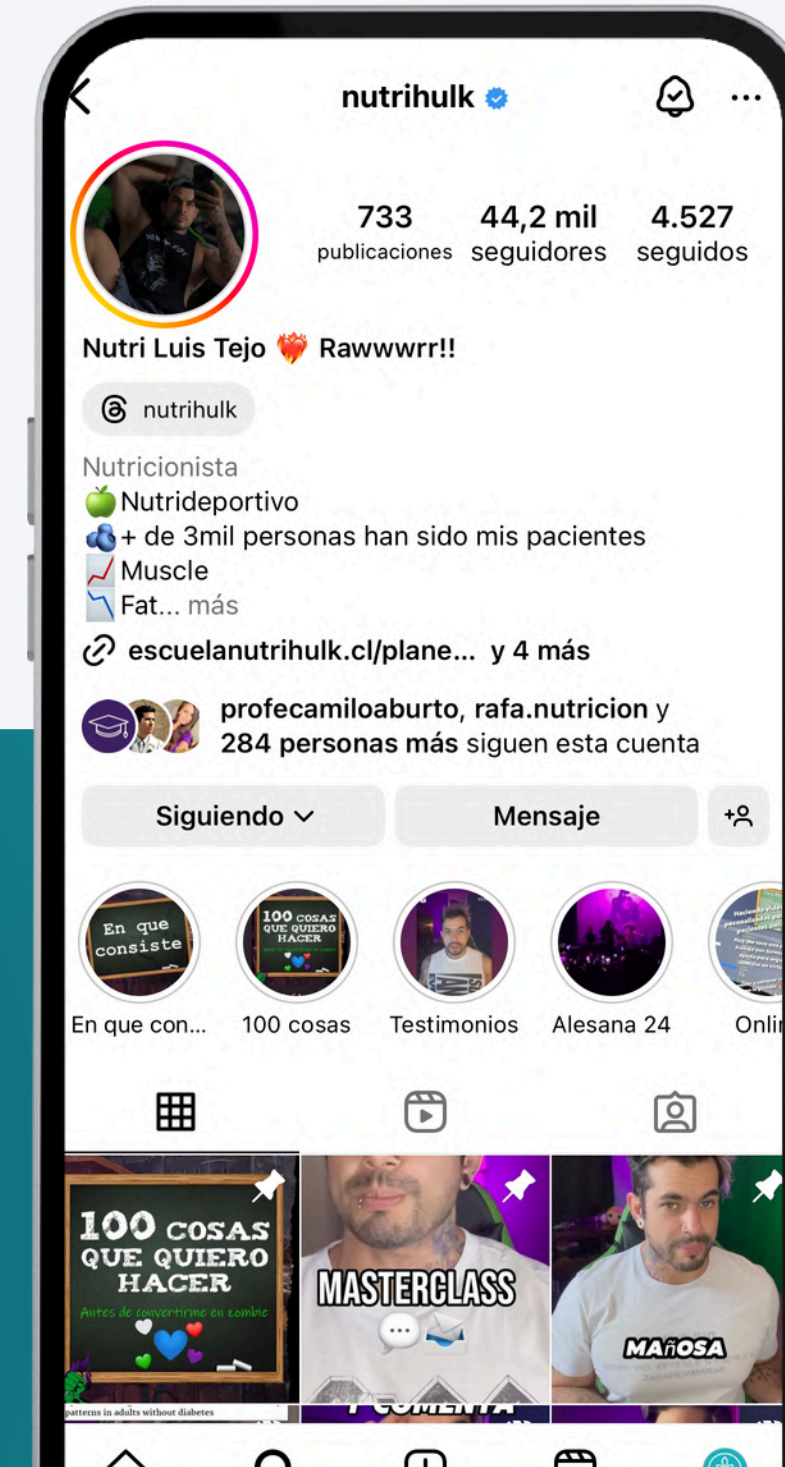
nutrihulk

733 publicaciones
44,2 mil seguidores
4.527 seguidos

Nutri Luis Tejo ❤️‍🔥 Rawwwrr!!

nutrihulk

Nutricionista
🍏Nutrideportivo
+ de 3mil personas han sido mis pacientes
📈Muscle
📉Fat... más

escuelanutrihulk.cl/plane... y 4 más

profecamiloaburto, rafa.nutricion y 284 personas más siguen esta cuenta

Siguiendo
Mensaje

En que consiste
100 COSAS QUE QUIERO HACER

En que con...
100 cosas
Testimonios
Alesana 24
Onli

100 COSAS QUE QUIERO HACER
Antes de convertirme en zombie
patterns in adults without diabetes

MASTERCLASS
Y COMENTA

MAñOSA